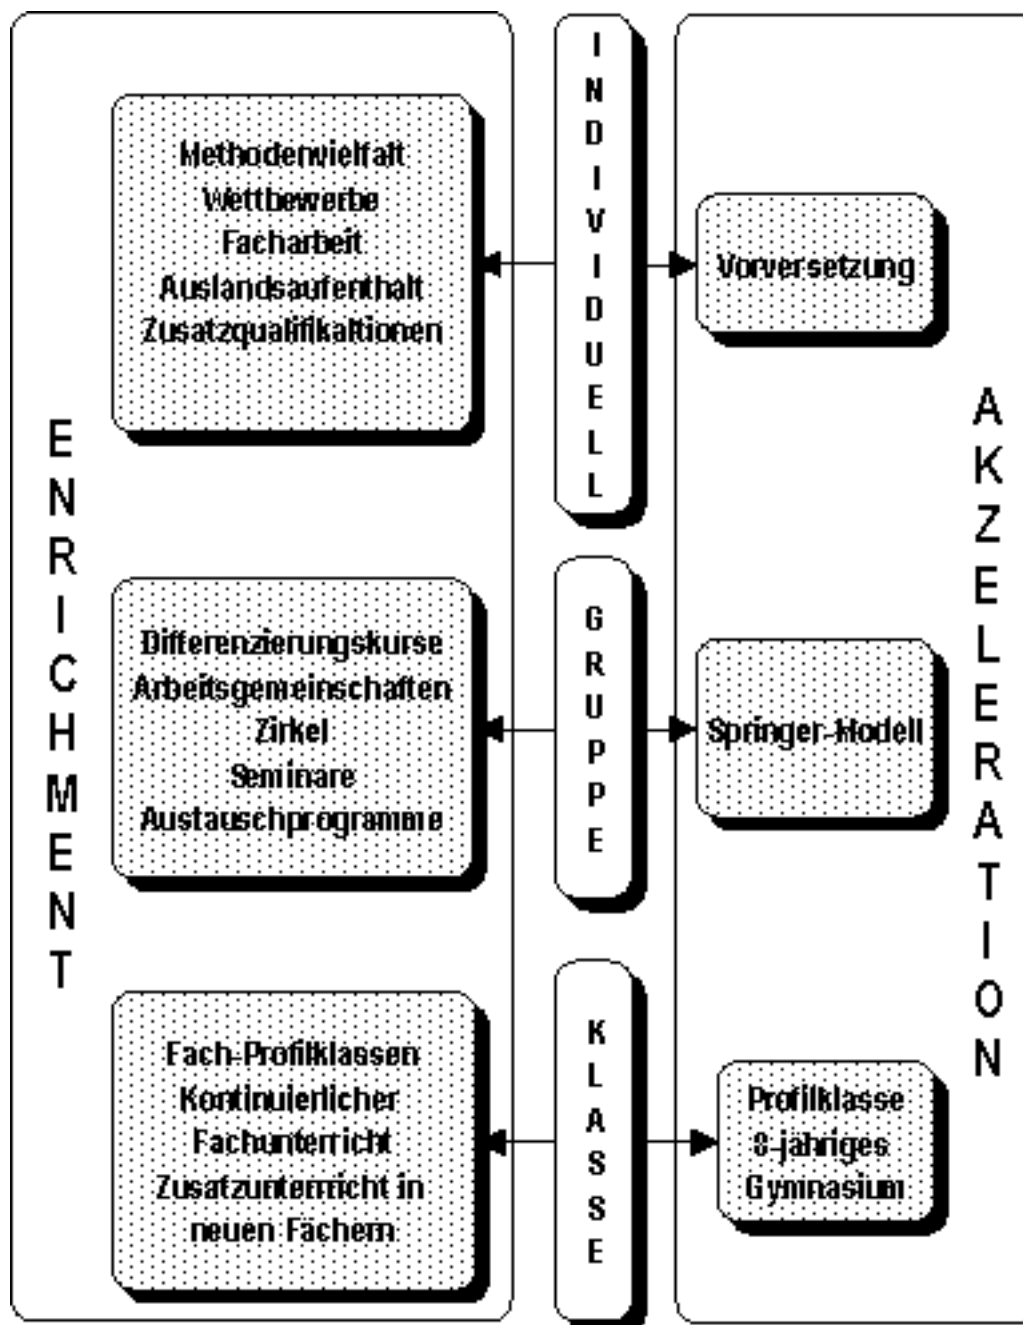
ENRICHMENT

Methodenvielfalt
Wettbewerbe
Facharbeit
Auslandsaufenthalt
Zusatzqualifikationen

INDIVIDUELL

Vorversetzung

Differenzierungskurse
Arbeitsgemeinschaften
Zirkel
Seminare
Austauschprogramme

GRUPPE

Springer-Modell

Fach-Profilklassen
Kontinuierlicher Fachunterricht
Zusatzunterricht in neuen Fächern

KLASSE

Profilklasse
8-jähriges Gymnasium

AKZELERATION